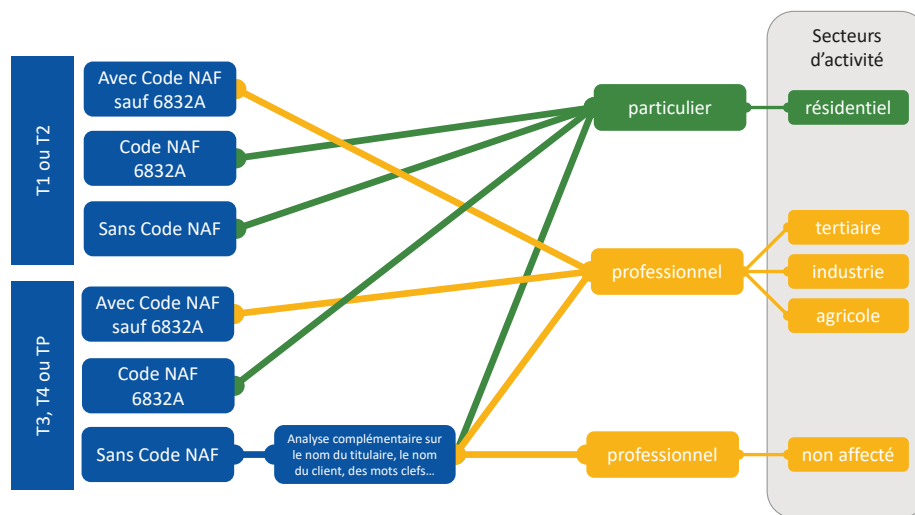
T1 ou T2

Avec Code NAF sauf 6832A

Code NAF 6832A

Sans Code NAF

T3, T4 ou TP

Avec Code NAF sauf 6832A

Code NAF 6832A

Sans Code NAF

Analyse complémentaire sur le nom du titulaire, le nom du client, des mots clefs…

particulier

professionnel

professionnel

Secteurs d'activité

résidentiel

tertiaire

industrie

agricole

non affecté